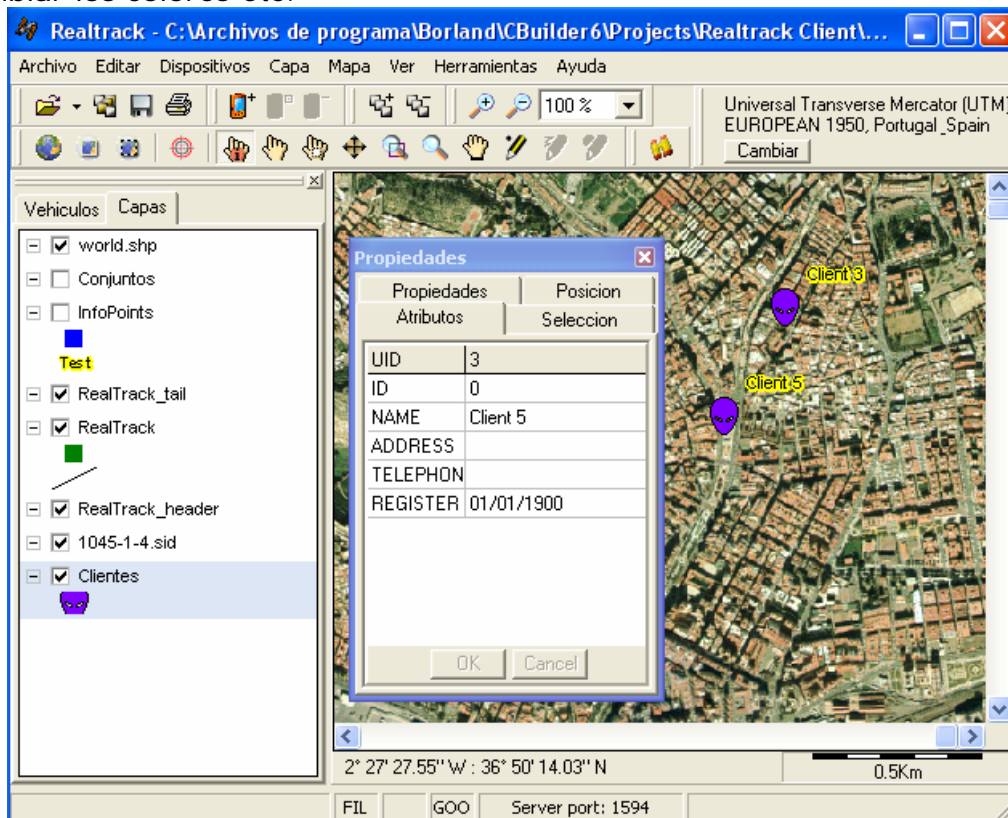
Realtrack - C:\Archivos de programa\Borland\CBuilder6\Projects\Realtrack Client\...

Archivo Editar Dispositivos Capa Mapa Ver Herramientas Ayuda

100 %

Universal Transverse Mercator (UTM)
EUROPEAN 1950, Portugal_Spain
Cambiar

Vehiculos Capas

world.shp
Conjuntos
InfoPoints
Test
RealTrack_tail
RealTrack
RealTrack_header
1045-1-4.sid
Clientes

Propiedades
Propiedades Posicion
Atributos Seleccion

| UID | 3 |
|---|---|
| ID | 0 |
| NAME | Client 5 |
| ADDRESS | |
| TELEPHON | |
| REGISTER | 01/01/1900 |

OK Cancel

Client 3
Client 5

2° 27' 27.55'' W : 36° 50' 14.03'' N
0.5Km

FIL GOO Server port: 1594